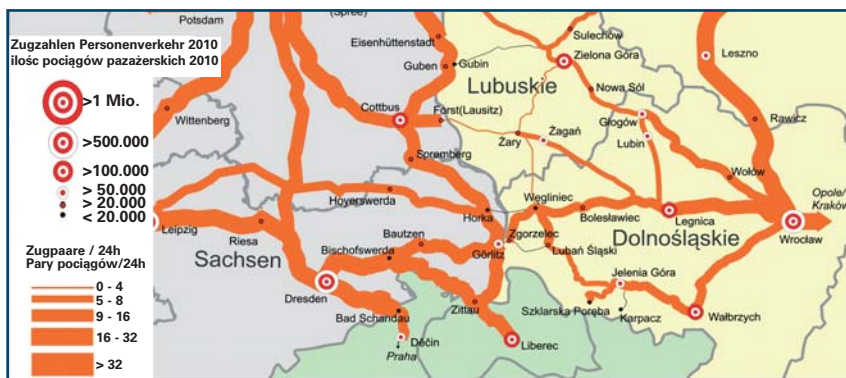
Zugzahlen Personenverkehr 2010
ilośc pociągów pazażerskich 2010

>1 Mio.
>500.000
>100.000
> 50.000
> 20.000
< 20.000

Zugpaare / 24h
Pary pociągów/24h

0 - 4
5 - 8
9 - 16
16 - 32
> 32

Potsdam
(Spree)
Eisenhüttenstadt
Guben
Gubin
Sulechów
Zielona Góra
Leszno
Lubuskie
Nowa Sól
Wittenberg
Cottbus
Forst(Lausitz)
Żagań
Głogów
Rawicz
Żary
Lubin
Spremberg
Wołów
Hoyerswerda
Węgliniec
Bolesławiec
Legnica
Opole/
Kraków
Horka
Zgorzelec
Dolnośląskie
Wrocław
Leipzig
Riesa
Bautzen
Bischofswerda
Görlitz
Lubań Śląski
Sachsen
Jelenia Góra
Dresden
Zittau
Szklarska Poręba
Karpacz
Wałbrzych
Bad Schandau
Děčín
Praha
Liberec